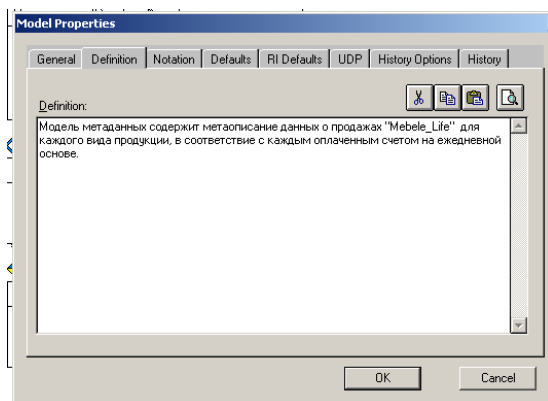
Model Properties

General | Definition | Notation | Defaults | RI Defaults | UDP | History Options | History

Definition:

Модель метаданных содержит метаописание данных о продажах "Mebele_Life" для каждого вида продукции, в соответствие с каждым оплаченным счетом на ежедневной основе.

OK

Cancel